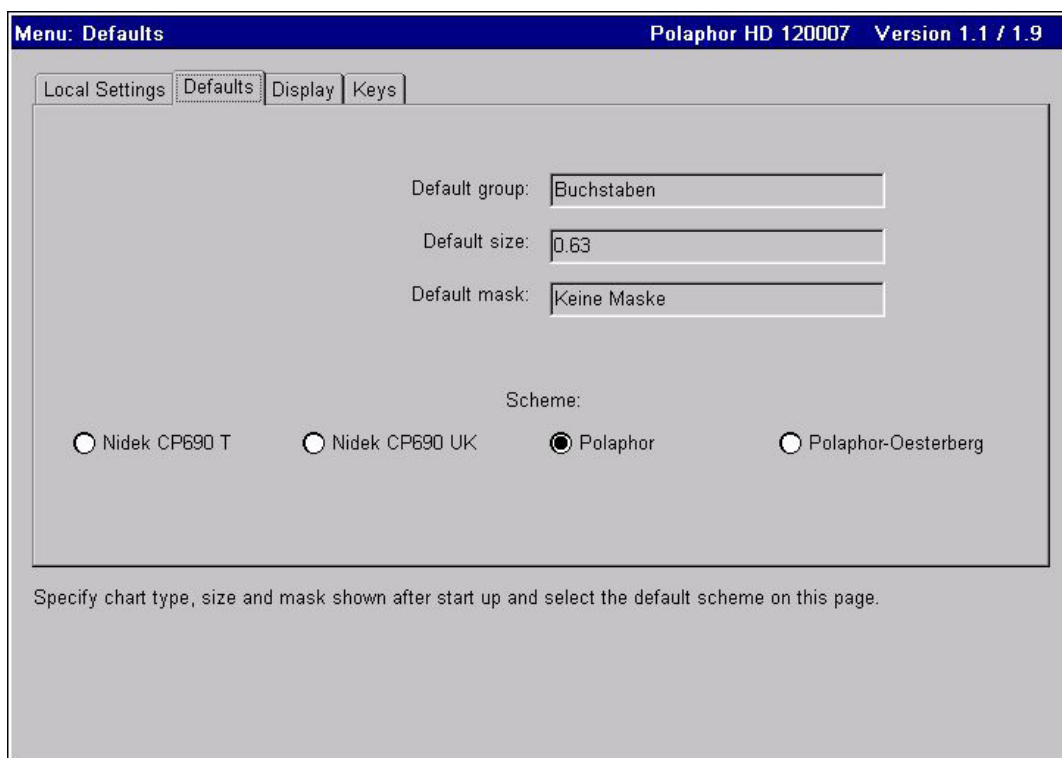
Menu: Defaults

Polaphor HD 120007 Version 1.1 / 1.9

Local Settings | Defaults | Display | Keys

Default group: Buchstaben

Default size: 0.63

Default mask: Keine Maske

Scheme:

Nidek CP690 T

Nidek CP690 UK

Polaphor

Polaphor-Oesterberg

Specify chart type, size and mask shown after start up and select the default scheme on this page.